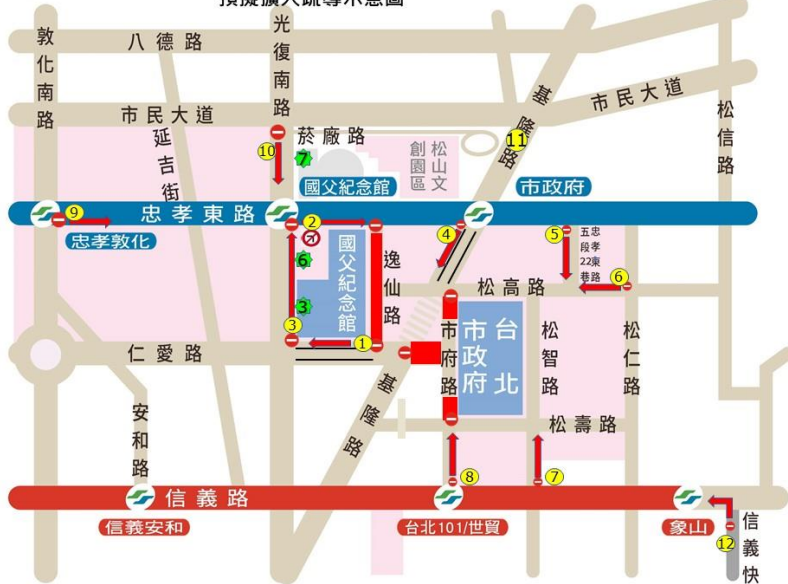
預擬擴大號導示意圖

敦化南路
八德路
光復南路
基隆路
市民大道
市民大道
松信路
延吉街
菸廠路
松山文創園區
10
7
11
國父紀念館
市政府
忠孝東路
9
忠孝敦化
2
4
5
五忠段孝22東巷路
6
6
國父紀念館
逸仙路
松高路
3
3
市府路
台北市政府
松智路
松仁路
1
仁愛路
安和路
基隆路
松壽路
8
7
信義路
信義安和
台北101/世貿
象山
12
信義快